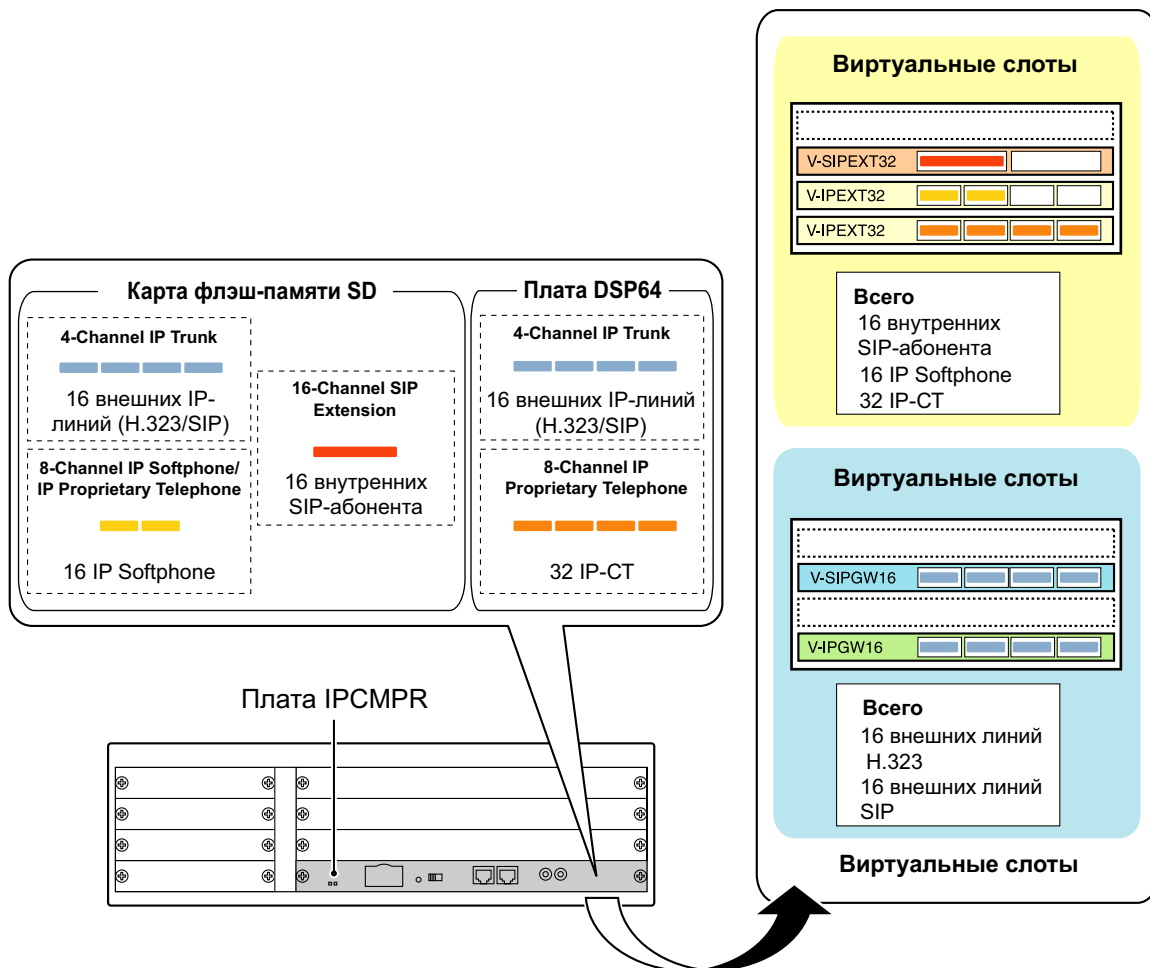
Карта флэш-памяти SD

4-Channel IP Trunk

16 внешних IP-линий (H.323/SIP)

16-Channel SIP Extension

16 внутренних SIP-абонента

8-Channel IP Softphone/ IP Proprietary Telephone

16 IP Softphone

Плата DSP64

4-Channel IP Trunk

16 внешних IP-линий (H.323/SIP)

8-Channel IP Proprietary Telephone

32 IP-CT

Плата IPCMPR

Виртуальные слоты

V-SIPEXT32

V-IPEXT32

V-IPEXT32

Всего
16 внутренних SIP-абонента
16 IP Softphone
32 IP-CT

Виртуальные слоты

V-SIPGW16

V-IPGW16

Всего
16 внешних линий H.323
16 внешних линий SIP

Виртуальные слоты